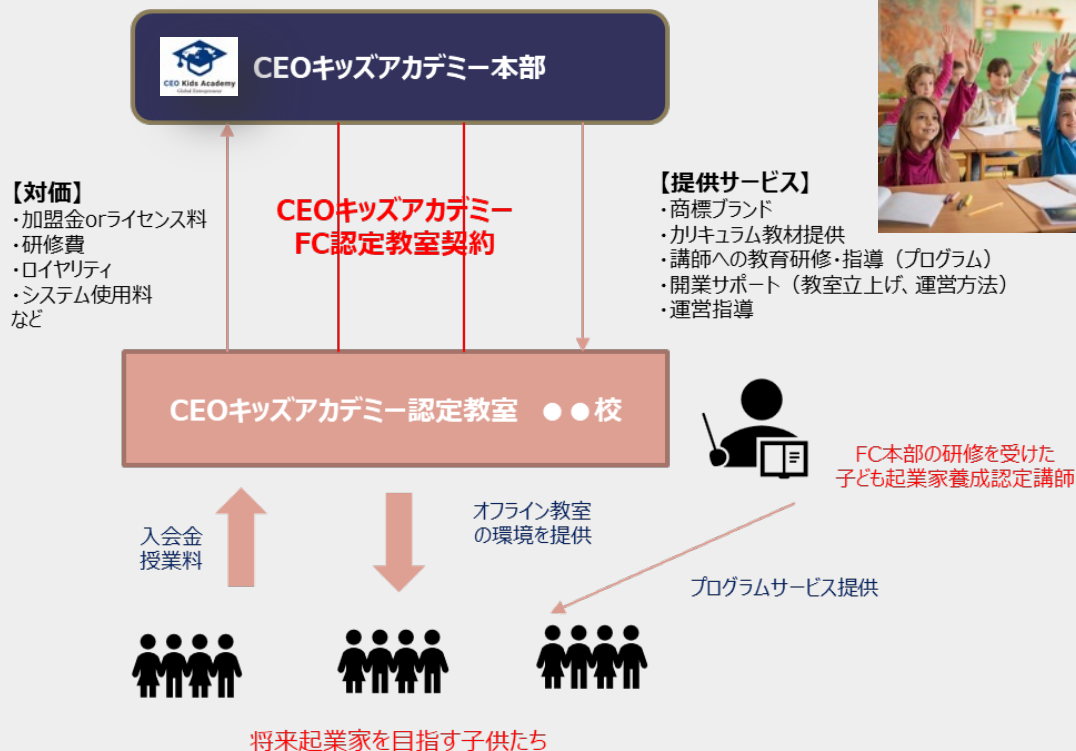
CEO Kids Academy
Global Entrepreneur

CEOキッズアカデミー本部

【対価】
・加盟金orライセンス料
・研修費
・ロイヤリティ
・システム使用料
など

CEOキッズアカデミー
FC認定教室契約

【提供サービス】
・商標ブランド
・カリキュラム教材提供
・講師への教育研修・指導（プログラム）
・開業サポート（教室立上げ、運営方法）
・運営指導

CEOキッズアカデミー認定教室　●●校

FC本部の研修を受けた
子ども起業家養成認定講師

入会金
授業料

オフライン教室
の環境を提供

プログラムサービス提供

将来起業家を目指す子供たち